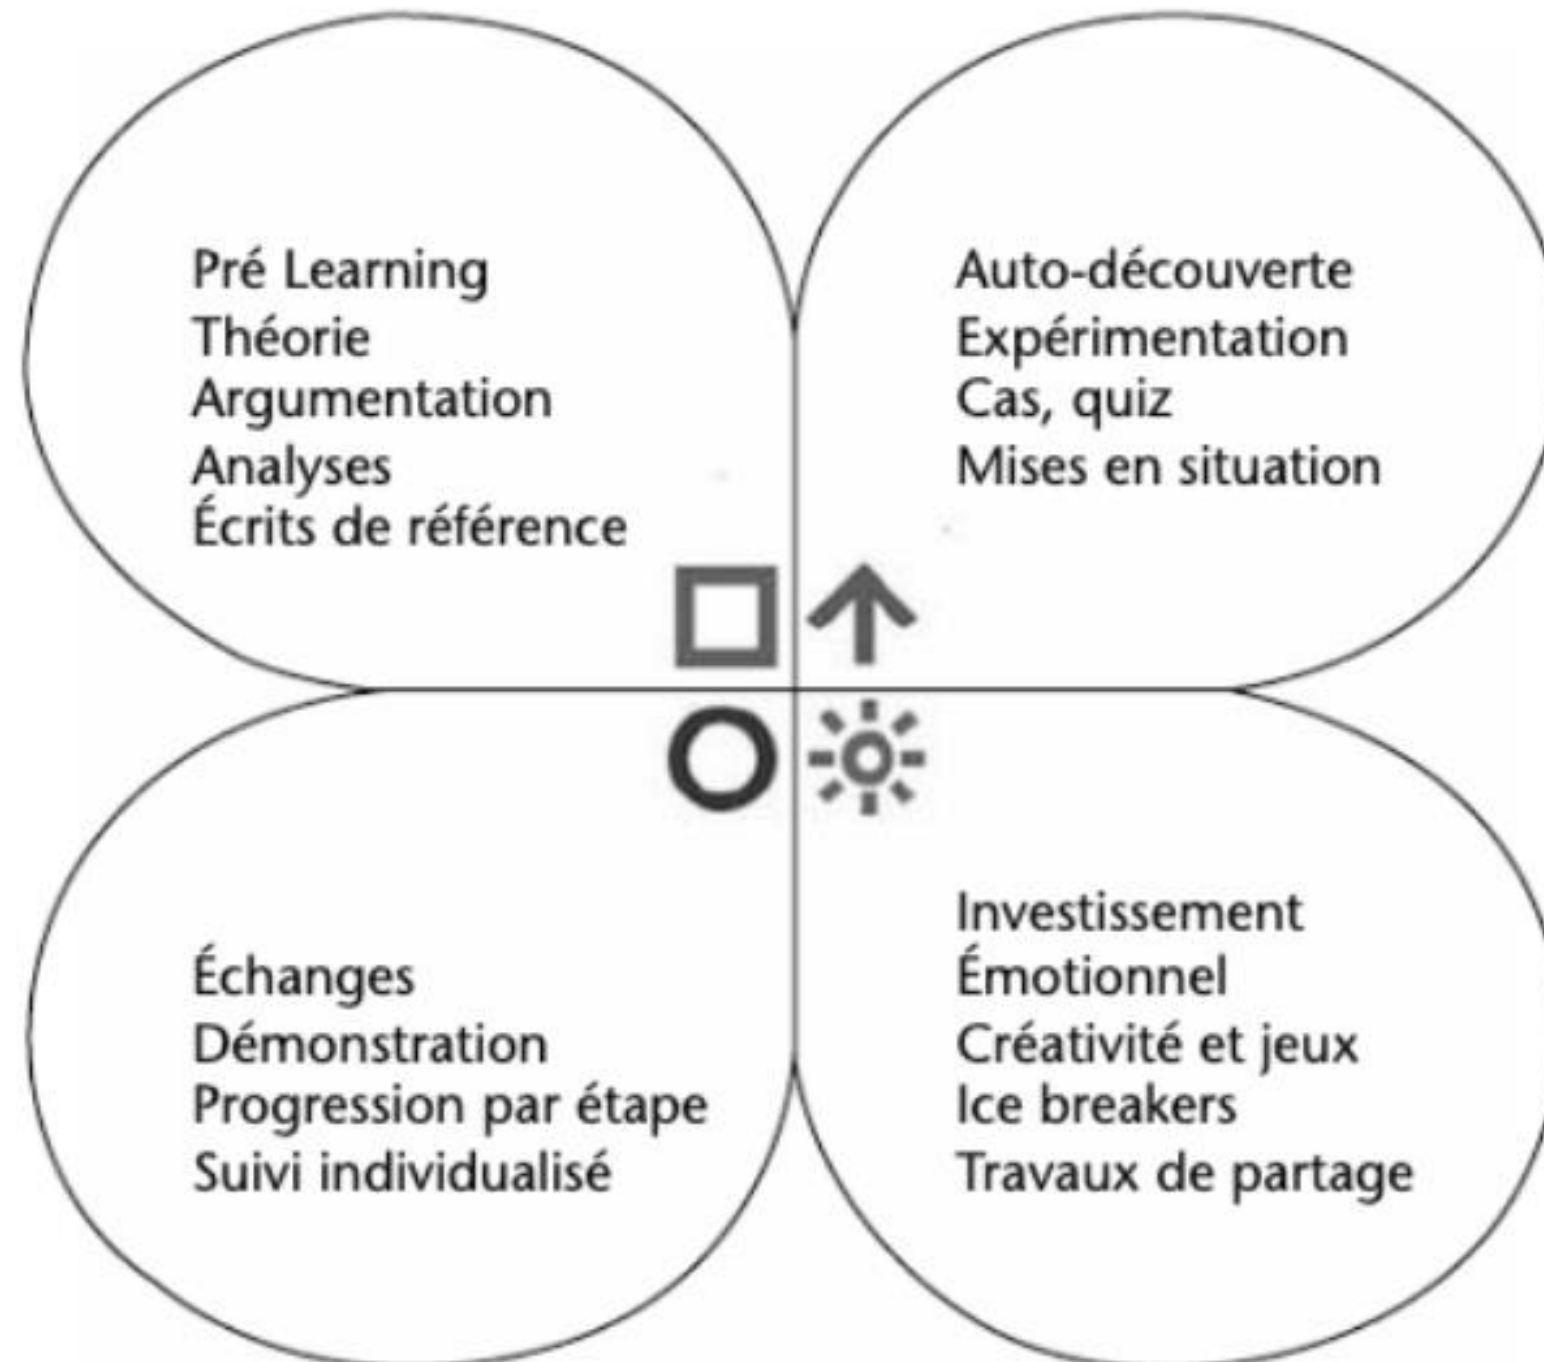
Pré Learning
Théorie
Argumentation
Analyses
Écrits de référence

Auto-découverte
Expérimentation
Cas, quiz
Mises en situation

Échanges
Démonstration
Progression par étape
Suivi individualisé

Investissement
Émotionnel
Créativité et jeux
Ice breakers
Travaux de partage